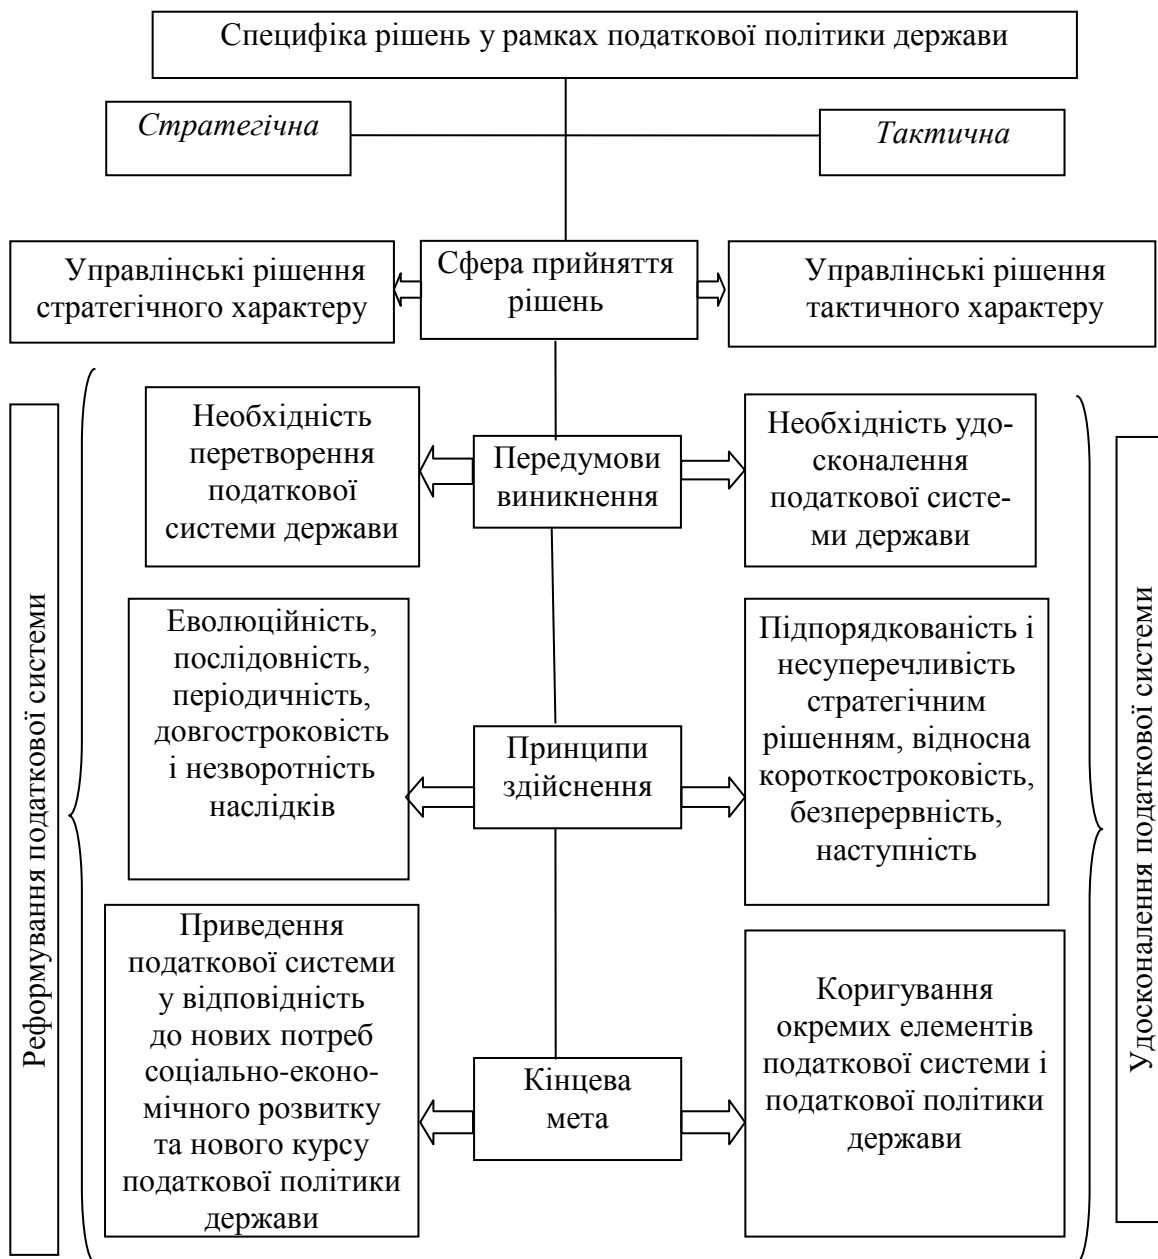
Специфіка рішень у рамках податкової політики держави

Стратегічна

Тактична

Управлінські рішення стратегічного характеру

Сфера прийняття рішень

Управлінські рішення тактичного характеру

Реформування податкової системи

Необхідність перетворення податкової системи держави

Передумови виникнення

Необхідність удосконалення податкової системи держави

Еволюційність, послідовність, періодичність, довгостроковість і незворотність наслідків

Принципи здійснення

Підпорядкованість і несуперечливість стратегічним рішенням, відносна короткостроковість, безперервність, наступність

Приведення податкової системи у відповідність до нових потреб соціально-економічного розвитку та нового курсу податкової політики держави

Кінцева мета

Коригування окремих елементів податкової системи і податкової політики держави

Удосконалення податкової системи